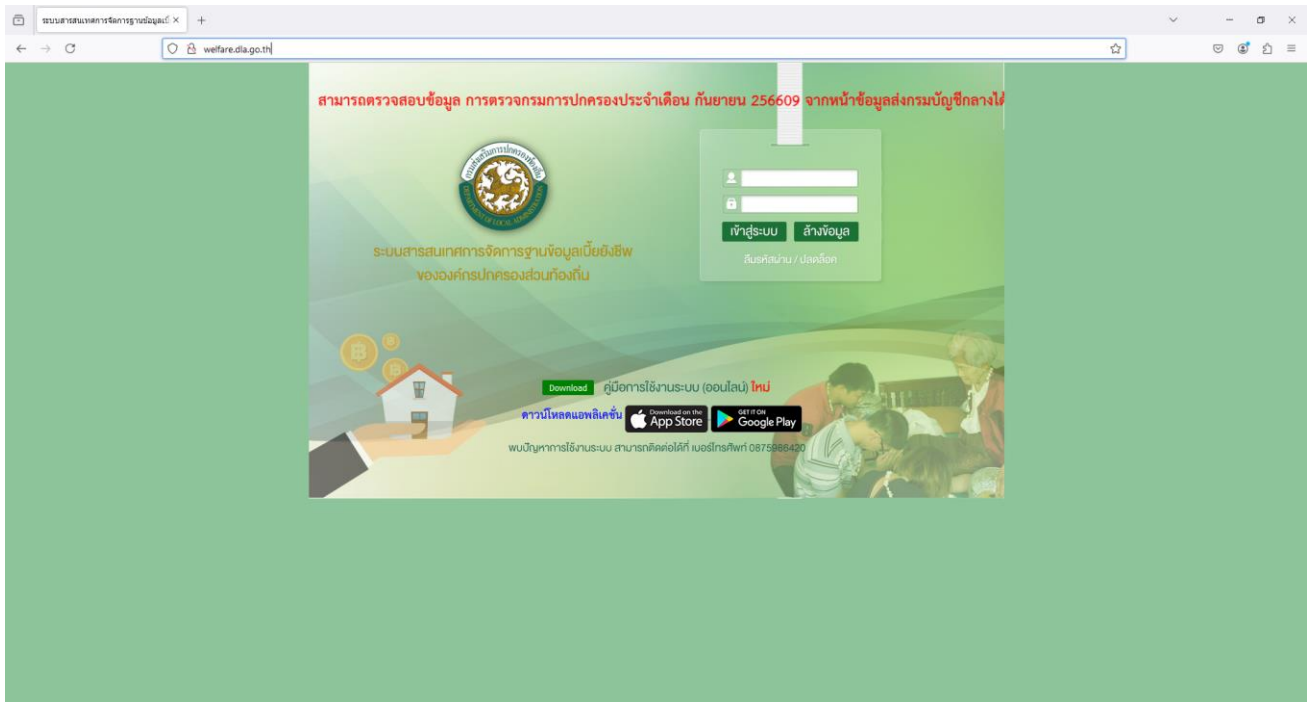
ระบบสารสนเทศการจัดการฐานข้อมูลเบี้ ×
+
welfare.dla.go.th

สามารถตรวจสอบข้อมูล การตรวจกรมการปกครองประจำเดือน กันยายน 256609 จากหน้าข้อมูลส่งกรมบัญชีกลางได้

กรมส่งเสริมการปกครองท้องถิ่น
DEPARTMENT OF LOCAL ADMINISTRATION

ระบบสารสนเทศการจัดการฐานข้อมูลเบี้ยยังชีพ
ขององค์กรปกครองส่วนท้องถิ่น

เข้าสู่ระบบ
ล้างข้อมูล
ลืมรหัสผ่าน / ปลดล็อค

Download คู่มือการใช้งานระบบ (ออนไลน์) ใหม่
ดาวน์โหลดแอพลิเคชั่น
Download on the App Store
GET IT ON Google Play
พบปัญหาการใช้งานระบบ สามารถติดต่อได้ที่ เบอร์โทรศัพท์ 0875986420